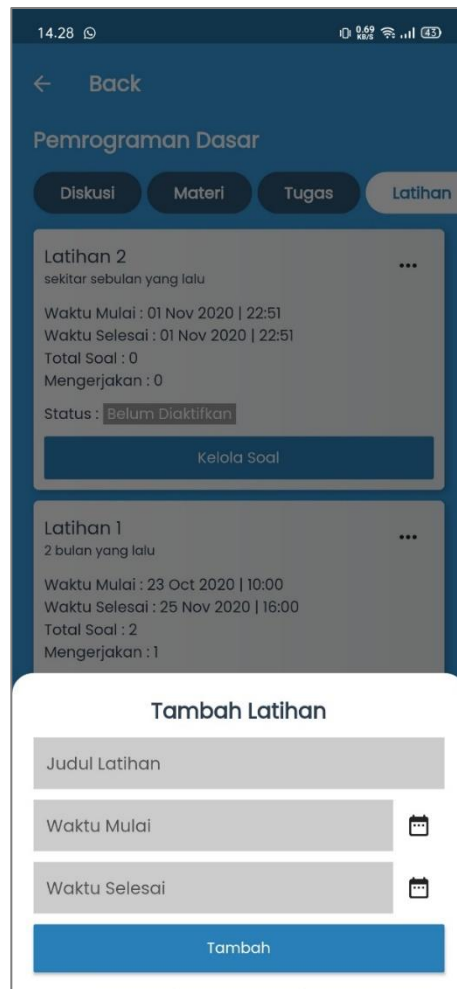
14.28 0,69 KB/S 43

← Back

Pemrograman Dasar

Diskusi Materi Tugas Latihan

Latihan 2
sekitar sebulan yang lalu
...

Waktu Mulai : 01 Nov 2020 | 22:51
Waktu Selesai : 01 Nov 2020 | 22:51
Total Soal : 0
Mengerjakan : 0

Status : Belum Diaktifkan

Kelola Soal

Latihan 1
2 bulan yang lalu
...

Waktu Mulai : 23 Oct 2020 | 10:00
Waktu Selesai : 25 Nov 2020 | 16:00
Total Soal : 2
Mengerjakan : 1

Tambah Latihan

Judul Latihan

Waktu Mulai

Waktu Selesai

Tambah